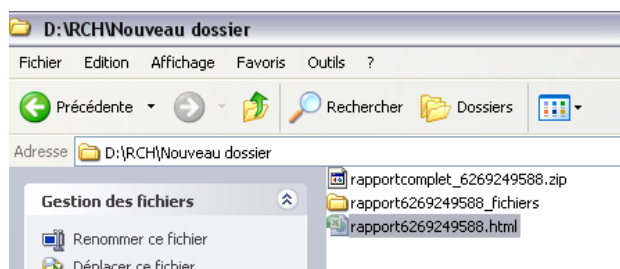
D:\RCH\Nouveau dossier

Fichier Edition Affichage Favoris Outils ?

Précédente Rechercher Dossiers

Adresse D:\RCH\Nouveau dossier

Gestion des fichiers

Renommer ce fichier

Déplacer ce fichier

rapportcomplet_6269249588.zip

rapport6269249588_fichiers

rapport6269249588.html